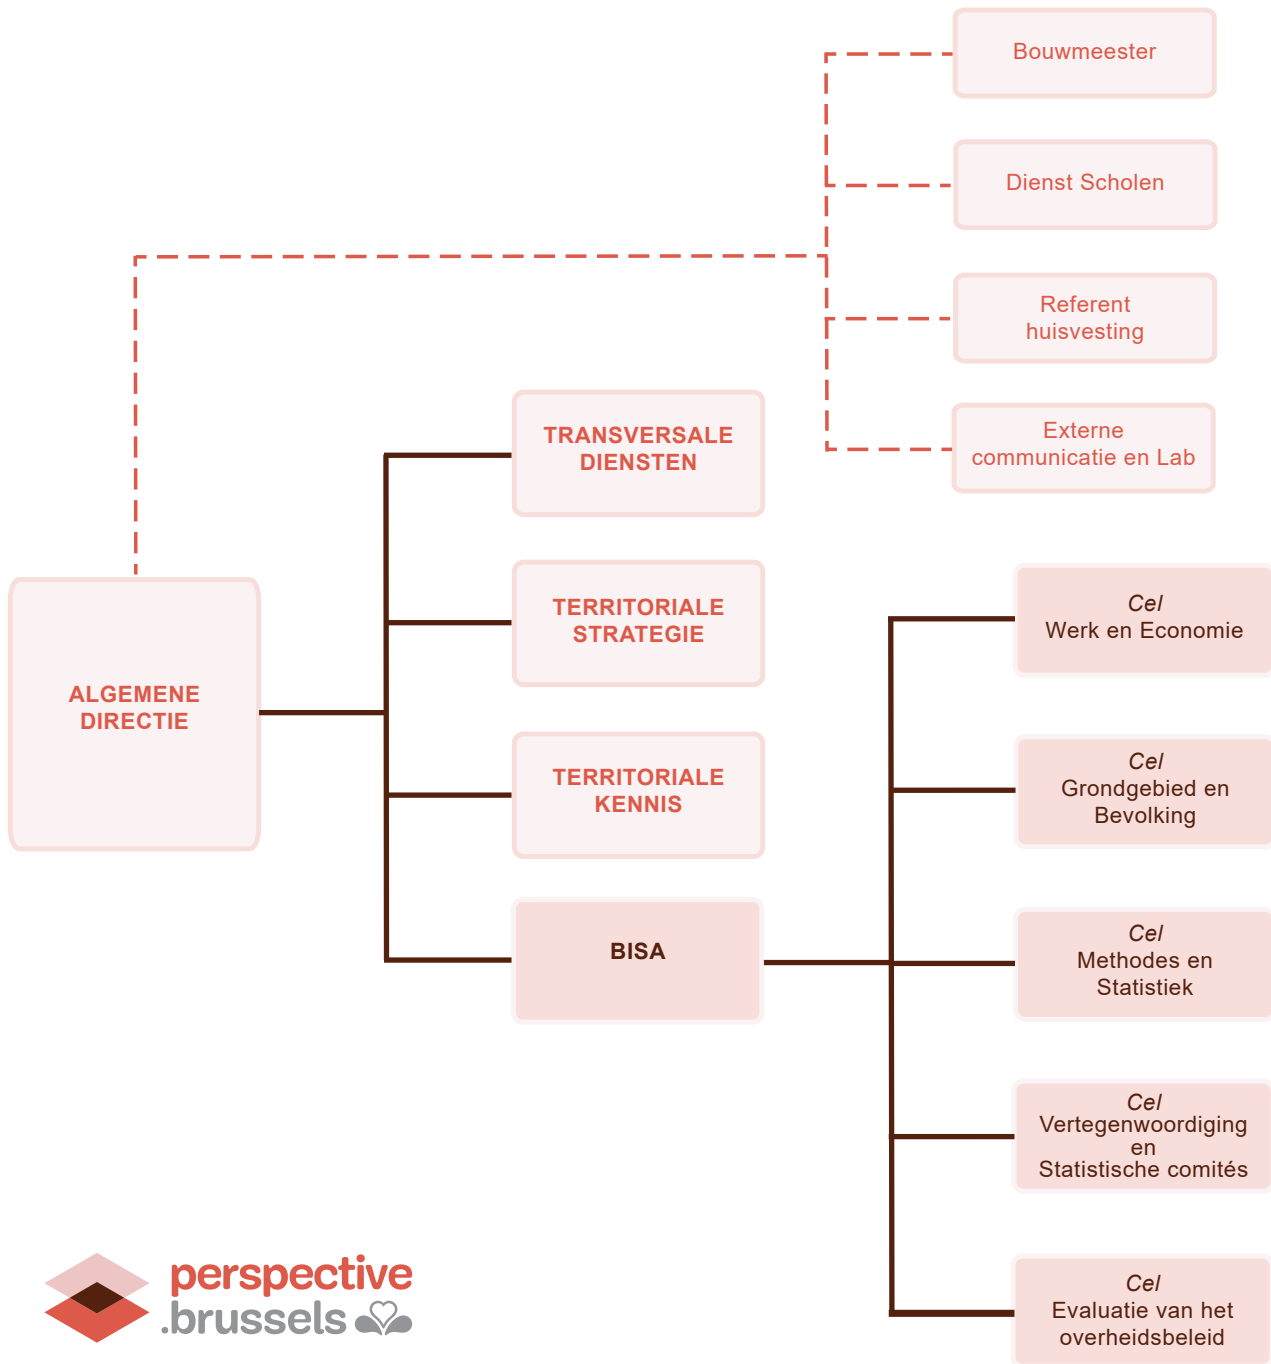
Bouwmeester

Dienst Scholen

Referent huisvesting

Externe communicatie en Lab

ALGEMENE DIRECTIE

TRANSVERSALE DIENSTEN

TERRITORIALE STRATEGIE

TERRITORIALE KENNIS

BISA

Cel
Werk en Economie

Cel
Grondgebied en Bevolking

Cel
Methodes en Statistiek

Cel
Vertegenwoordiging en Statistische comités

Cel
Evaluatie van het overheidsbeleid

perspective .brussels